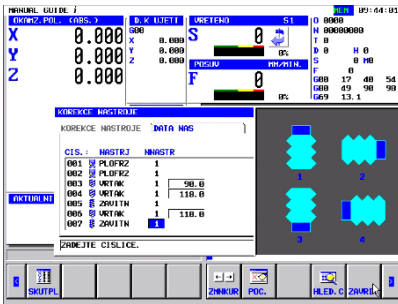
MANUAL GUIDE i
MEM 09:44:01

OKAMŽ.POL. (ABS.)
X 0.000
Y 2.000
Z 0.000

D.K UJETI
G00
X 0.000
Y 0.000
Z 0.000

VRETENO S1
S 0
0%

POSUV MM/MIN.
F 0
0%

O 0000
N 00000000
T 0
D 0 H 0
S 0 M0
F 0
G00 17 40 54
G80 49 90 98
G69 13.1

AKTUALNI

KOREKCE NASTROJE
KOREKCE NASTROJE DATA NAS

| CIS. | NASTRJ | NNASTR | |
|---|---|---|---|
| 001 | PLOFRZ | 1 | |
| 002 | PLOFRZ | 1 | |
| 003 | VRTAK | 1 | 90.0 |
| 004 | VRTAK | 1 | 118.0 |
| 005 | ZAVITN | 1 | |
| 006 | VRTAK | 1 | 118.0 |
| 007 | ZAVITN | 1 | |

1 2 3 4

ZADEJTE CISLICE.

SKUTPL ZMNKUR POC. HLED.C ZAVRI